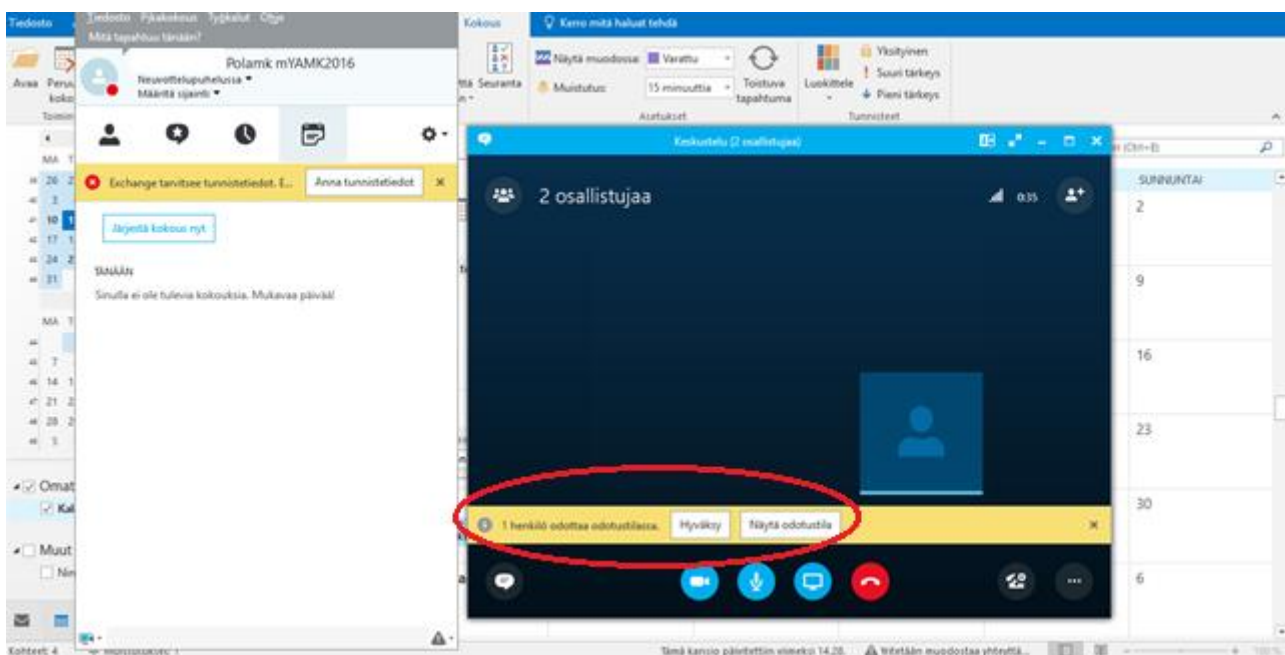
Tiedosto

Tiedosto Pikakokous Työkalut Ohje

Mitä tapahtuu tänään?

Polamk mYAMK2016

Neuvottelupuhelussa ▾

Määritä sijainti ▾

Avaa Peruu koko

Toimin

MA T

26

3

10

17

24

31

MA T

7

14

21

28

5

Omat

Kal

Muut

Nim

Exchange tarvitsee tunnistetiedot. E...

Anna tunnistetiedot

Järjestä kokous nyt

TÄNÄÄN

Sinulla ei ole tulevia kokouksia. Mukavaa päivää!

Kokous

Kerro mitä haluat tehdä

Seuranta

Näytä muodossa: Varattu

Muistutus: 15 minuuttia

Toistuva tapahtuma

Asetukset

Luokittele

Yksityinen

Suuri tärkeys

Pieni tärkeys

Tunnisteet

Keskustelu (2 osallistujaa)

2 osallistujaa

0:35

1 henkilö odottaa odotustilassa.

Hyväksy

Näytä odotustila

(Ctrl+E)

SUNNUNTAI

2

9

16

23

30

6

Kohteet: 4

Tämä kansio päivitettiin viimeksi 14.28.

Yritetään muodostaa yhteyttä...